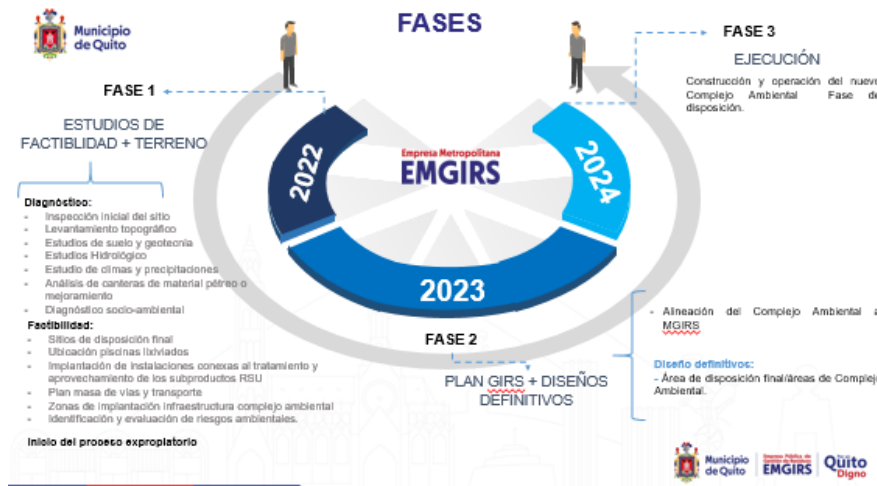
Municipio de Quito

FASES

FASE 1

ESTUDIOS DE FACTIBLIDAD + TERRENO

Diagnóstico:
- Inspección inicial del sitio
- Levantamiento topográfico
- Estudios de suelo y geotecnia
- Estudios Hidrológico
- Estudio de climas y precipitaciones
- Análisis de canteras de material pétreo o mejoramiento
- Diagnóstico socio-ambiental

Factibilidad:
- Sitios de disposición final
- Ubicación piscinas lixiviados
- Implantación de instalaciones conexas al tratamiento y aprovechamiento de los subproductos RSU
- Plan masa de vías y transporte
- Zonas de implantación infraestructura complejo ambiental
- Identificación y evaluación de riesgos ambientales.

Inicio del proceso expropiatorio

2022

Empresa Metropolitana EMGIRS

2024

2023

FASE 3

EJECUCIÓN

Construcción y operación del nuevo Complejo Ambiental Fase de disposición.

FASE 2

PLAN GIRS + DISEÑOS DEFINITIVOS

- Alineación del Complejo Ambiental a MGIRS

Diseño definitivos:
- Área de disposición final/áreas de Complejo Ambiental.

Municipio de Quito EMGIRS Quito Digno